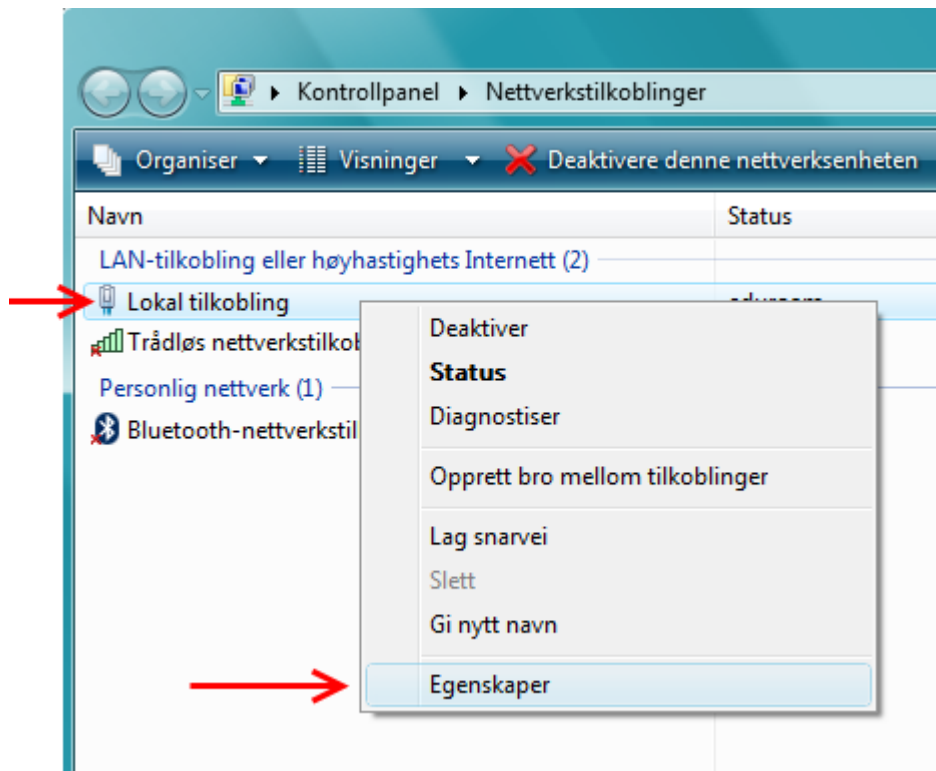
Kontrollpanel ▸ Nettverkstilkoblinger

Organiser ▾ Visninger ▾ Deaktivere denne nettverksenheten

Navn

Status

LAN-tilkobling eller høyhastighets Internett (2)

Lokal tilkobling

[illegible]

Trådløs nettverkstilkob

Personlig nettverk (1)

Bluetooth-nettverkstil

Deaktiver

Status

Diagnostiser

Opprett bro mellom tilkoblinger

Lag snarvei

Slett

Gi nytt navn

Egenskaper